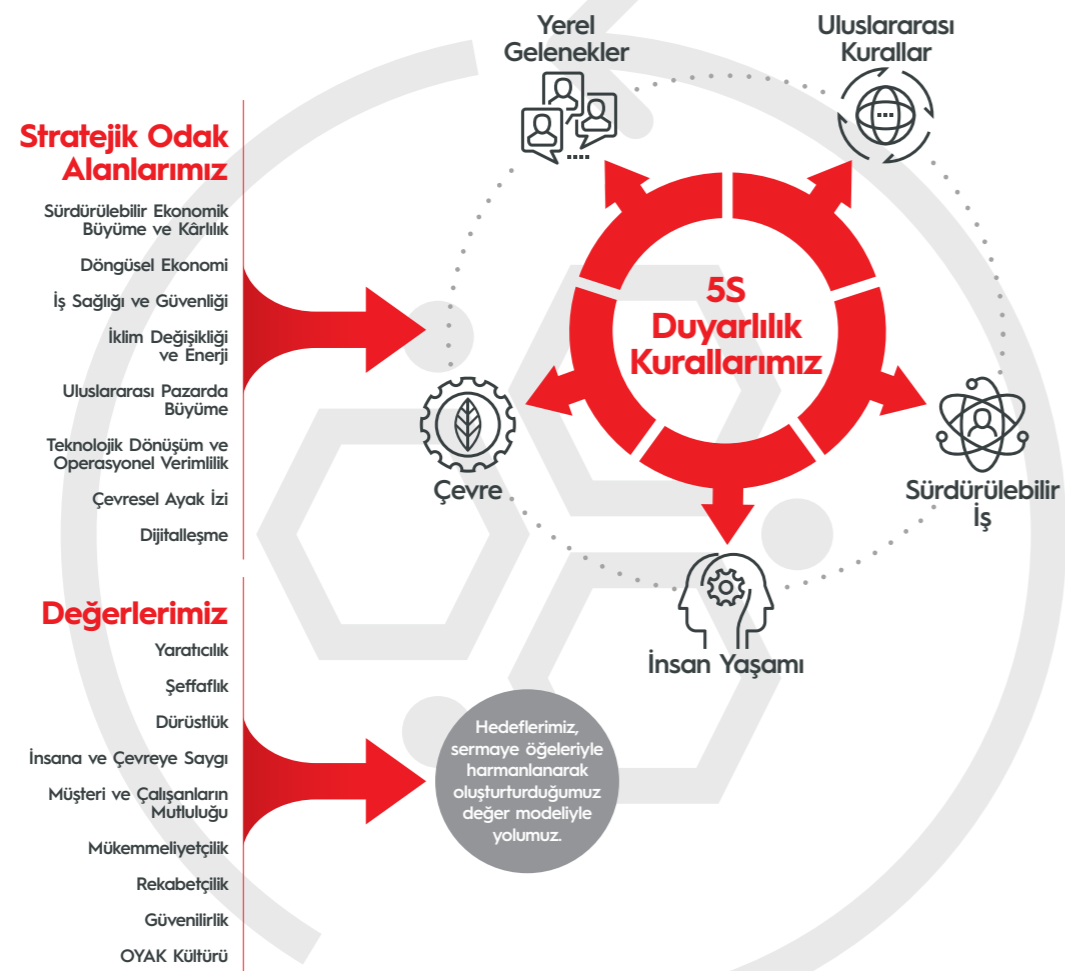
Stratejik Odak Alanlarımız

Sürdürülebilir Ekonomik Büyüme ve Kârlılık

Döngüsel Ekonomi

İş Sağlığı ve Güvenliği

İklim Değişikliği ve Enerji

Uluslararası Pazarda Büyüme

Teknolojik Dönüşüm ve Operasyonel Verimlilik

Çevresel Ayak İzi

Dijitalleşme

Değerlerimiz

Yaratıcılık

Şeffaflık

Dürüstlük

İnsana ve Çevreye Saygı

Müşteri ve Çalışanların Mutluluğu

Mükemmeliyetçilik

Rekabetçilik

Güvenilirlik

OYAK Kültürü

Yerel Gelenekler

Uluslararası Kurallar

5S Duyarlılık Kurallarımız

Çevre

Sürdürülebilir İş

İnsan Yaşamı

Hedeflerimiz, sermaye öğeleriyle harmanlanarak oluşturturduğumuz değer modeliyle yolumuz.